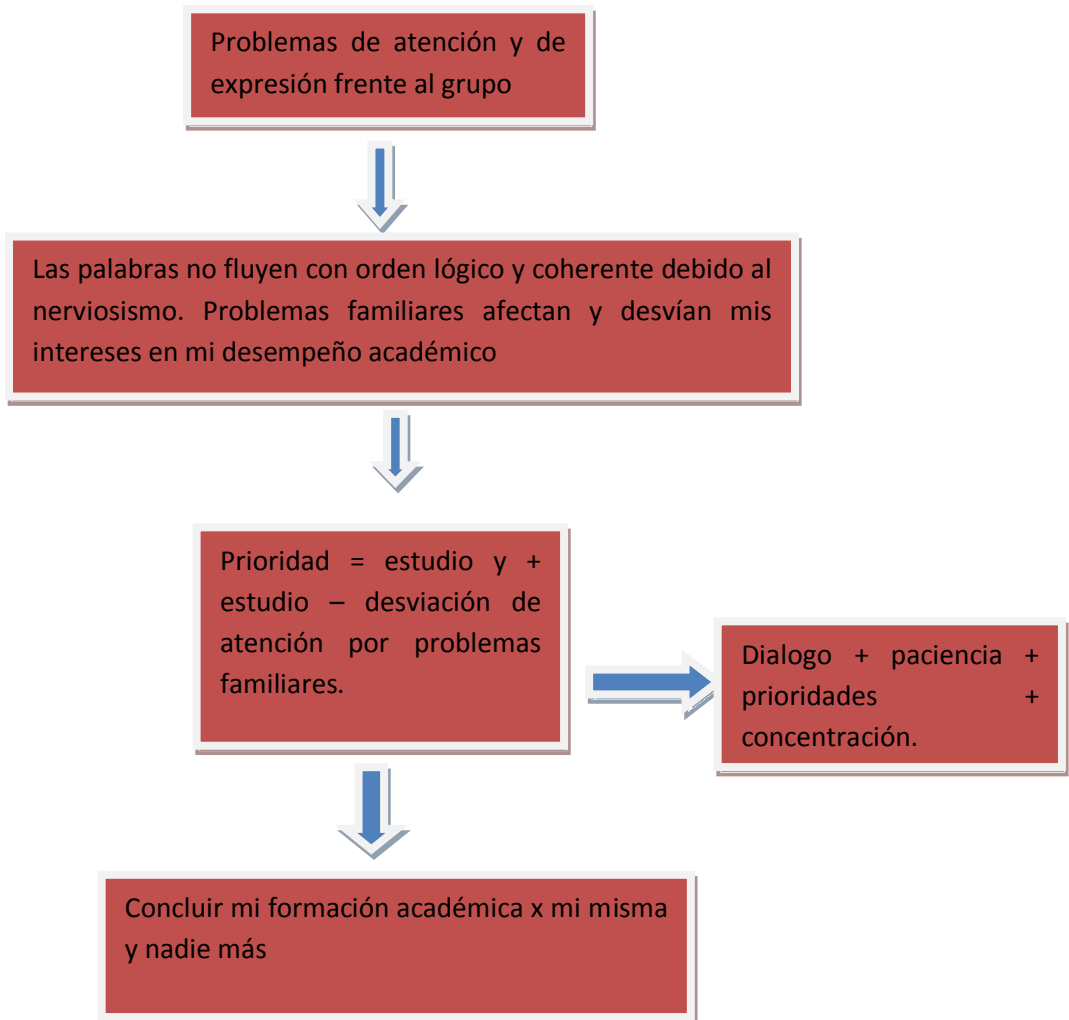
Problemas de atención y de expresión frente al grupo

Las palabras no fluyen con orden lógico y coherente debido al nerviosismo. Problemas familiares afectan y desvían mis intereses en mi desempeño académico

Prioridad = estudio y + estudio – desviación de atención por problemas familiares.

Dialogo + paciencia + prioridades + concentración.

Concluir mi formación académica x mi misma y nadie más